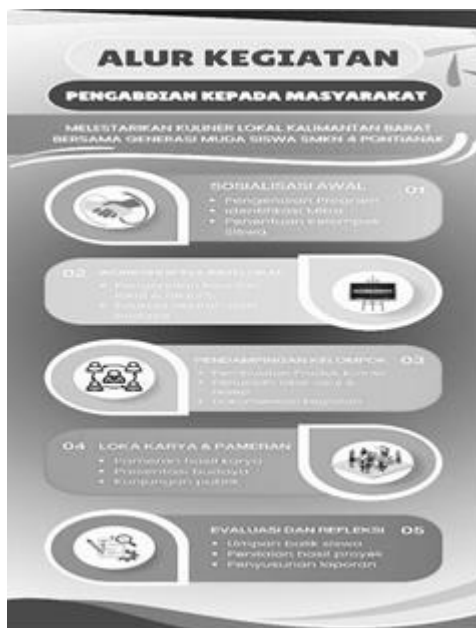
ALUR KEGIATAN

PENGABDIAN KEPADA MASYARAKAT

MELESTARIKAN KULINER LOKAL KALIMANTAN BARAT BERSAMA GENERASI MUDA SISWA SMKN 4 PONTIANAK

SOSIALISASI AWAL 01
• Pengenalan Program
• Identifikasi Mitra
• Pembentukan Kelompok Siswa

02 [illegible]
• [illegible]
• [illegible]

PENDAMPINGAN KELOMPOK 03
• Pembuatan Produk Kuliner
• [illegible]
• Dokumentasi Kegiatan

04 LOKA KARYA & PAMERAN
• Pameran hasil karya
• Presentasi budaya
• Kunjungan publik

EVALUASI DAN REFLEKSI 05
• Umpan balik siswa
• Penilaian hasil proyek
• Penyusunan laporan